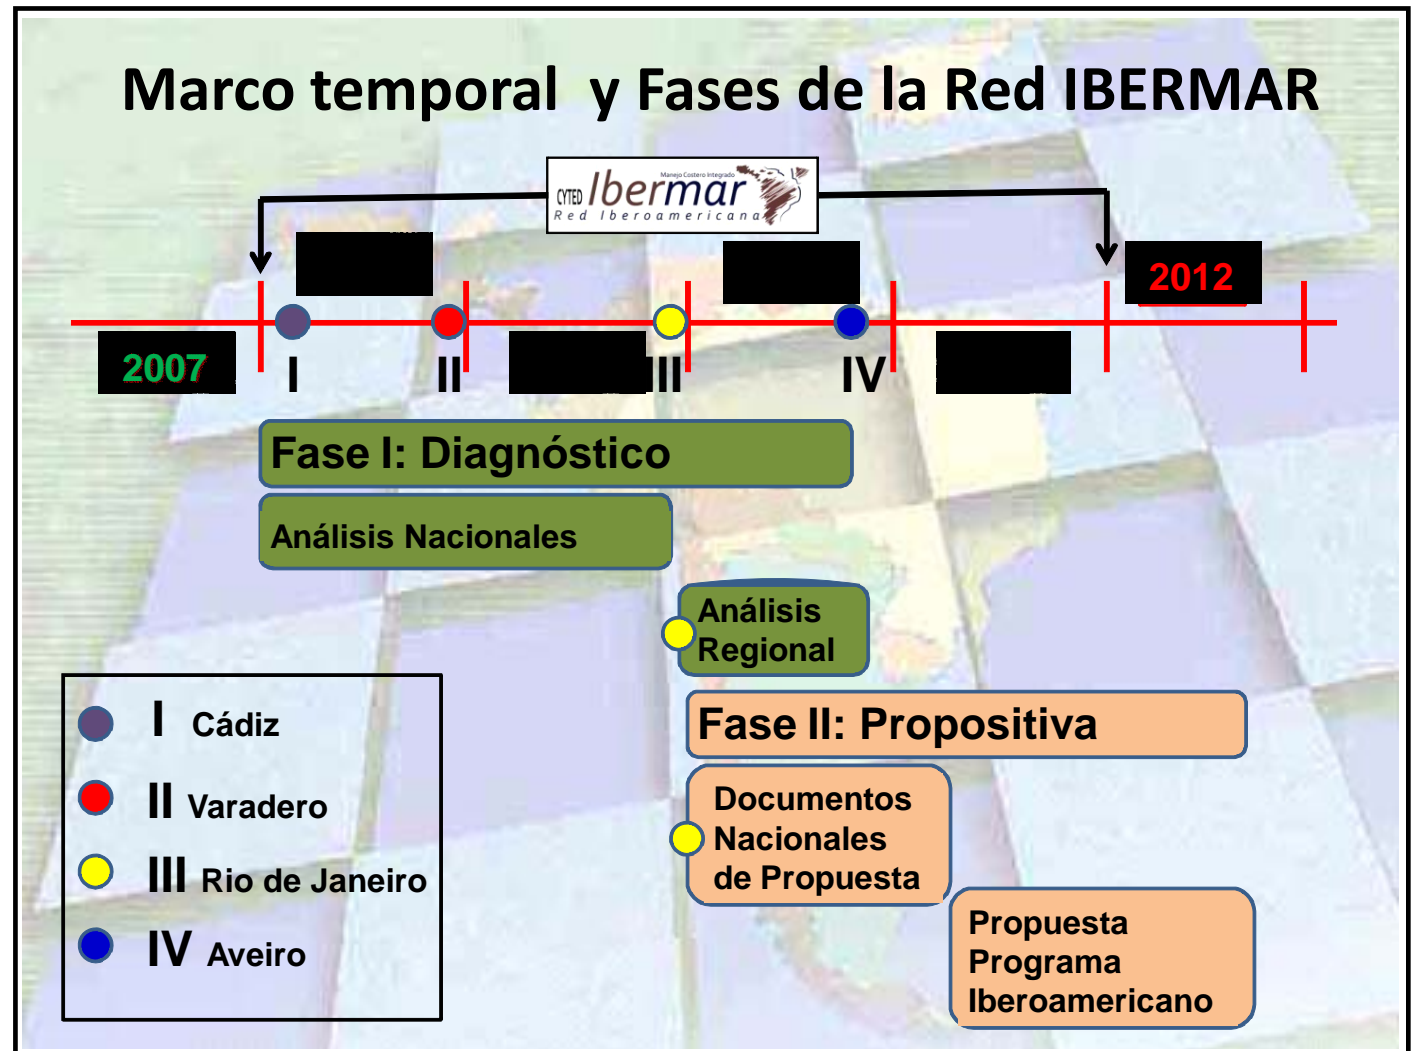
Marco temporal y Fases de la Red IBERMAR

CYTED Ibermar Manejo Costero Integrado Red Iberoamericana

2007

2012

I

II

III

IV

Fase I: Diagnóstico

Análisis Nacionales

Análisis Regional

Fase II: Propositiva

Documentos Nacionales de Propuesta

Propuesta Programa Iberoamericano

I Cádiz

II Varadero

III Rio de Janeiro

IV Aveiro